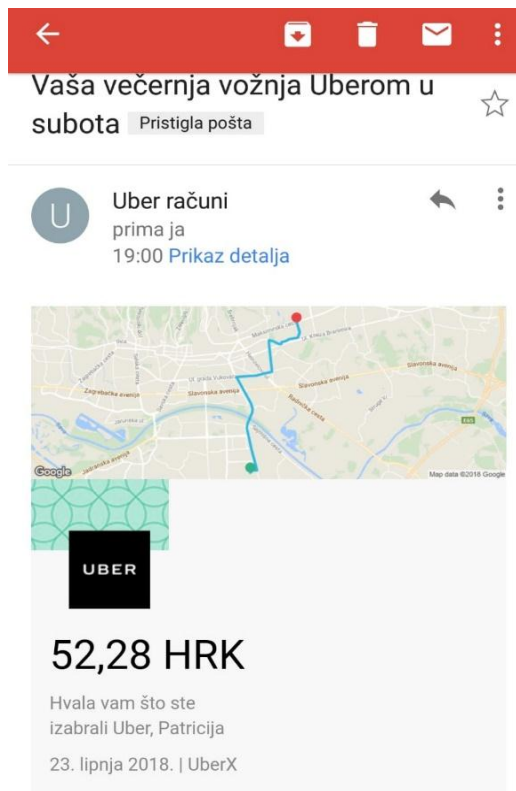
Vaša večernja vožnja Uberom u subota Pristigla pošta

U

Uber računi
prima ja
19:00 Prikaz detalja

Zagrebačka avenija
Slavonska avenija
Slavonska avenija
Slavonska avenija
Radnička cesta
Jadranska avenija
Google
Map data ©2018 Google

UBER

52,28 HRK

Hvala vam što ste izabrali Uber, Patricija

23. lipnja 2018. | UberX